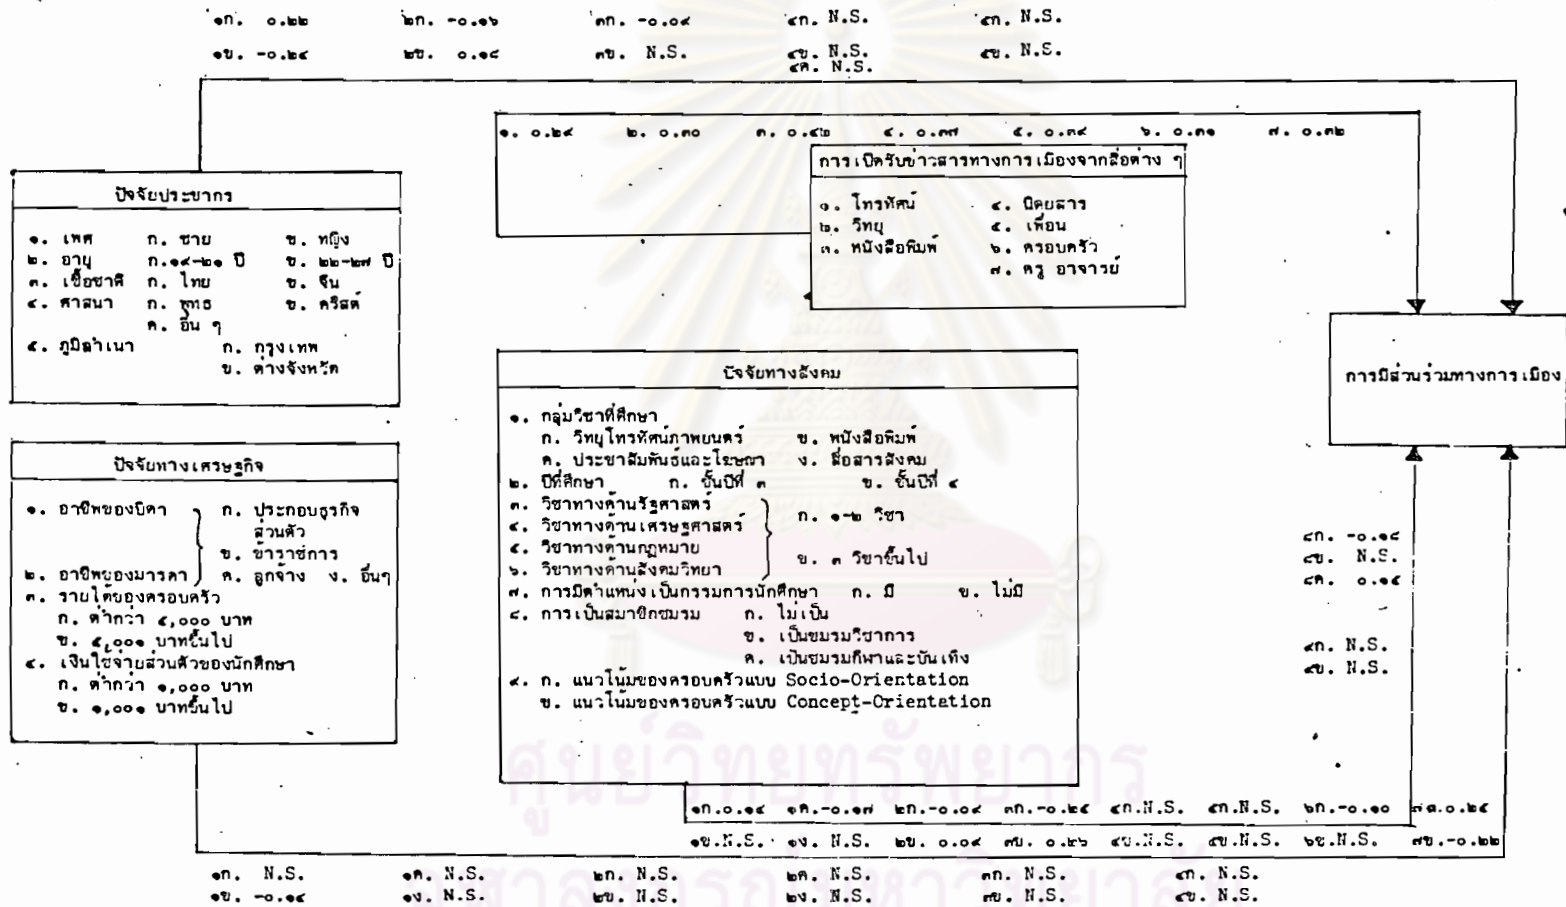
๑ก. ๐.๒๒ ๒ก. -๐.๑๖ ๓ก. -๐.๐๙ ๔ก. N.S. ๕ก. N.S.
๑ข. -๐.๒๔ ๒ข. ๐.๑๔ ๓ข. N.S. ๔ข. N.S. ๕ข. N.S.
๔ค. N.S.

๑. ๐.๒๔ ๒. ๐.๓๐ ๓. ๐.๔๒ ๔. ๐.๓๗ ๕. ๐.๓๙ ๖. ๐.๓๑ ๗. ๐.๓๒

การเปิดรับข่าวสารทางการเมืองจากสื่อต่าง ๆ
๑. โทรทัศน์ ๔. นิตยสาร
๒. วิทยุ ๕. เพื่อน
๓. หนังสือพิมพ์ ๖. ครอบครัว
๗. ครู อาจารย์

ปัจจัยประชากร
๑. เพศ ก. ชาย ข. หญิง
๒. อายุ ก.๑๙-๒๑ ปี ข. ๒๒-๒๗ ปี
๓. เชื้อชาติ ก. ไทย ข. จีน
๔. ศาสนา ก. พุทธ ข. คริสต์
ค. อื่น ๆ
๕. ภูมิลำเนา ก. กรุงเทพ
ข. ต่างจังหวัด

ปัจจัยทางเศรษฐกิจ
๑. อาชีพของบิดา ก. ประกอบธุรกิจส่วนตัว
ข. ข้าราชการ
๒. อาชีพของมารดา ค. ลูกจ้าง ง. อื่นๆ
๓. รายได้ของครอบครัว
ก. ต่ำกว่า ๕,๐๐๐ บาท
ข. ๕,๐๐๐ บาทขึ้นไป
๔. เงินใช้จ่ายส่วนตัวของนักศึกษา
ก. ต่ำกว่า ๑,๐๐๐ บาท
ข. ๑,๐๐๐ บาทขึ้นไป

ปัจจัยทางสังคม
๑. กลุ่มวิชาที่ศึกษา
ก. วิทยุโทรทัศน์ภาพยนตร์ ข. หนังสือพิมพ์
ค. ประชาสัมพันธ์และโฆษณา ง. สื่อสารสังคม
๒. ปีที่ศึกษา ก. ชั้นปีที่ ๓ ข. ชั้นปีที่ ๔
๓. วิชาทางด้านรัฐศาสตร์
๔. วิชาทางด้านเศรษฐศาสตร์ ก. ๑-๒ วิชา
๕. วิชาทางด้านกฎหมาย
๖. วิชาทางด้านสังคมวิทยา ข. ๓ วิชาขึ้นไป
๗. การมีตำแหน่งเป็นกรรมการนักศึกษา ก. มี ข. ไม่มี
๘. การเป็นสมาชิกชมรม ก. ไม่เป็น
ข. เป็นชมรมวิชาการ
ค. เป็นชมรมกีฬาและบันเทิง
๙. ก. แนวโน้มของครอบครัวแบบ Socio-Orientation
ข. แนวโน้มของครอบครัวแบบ Concept-Orientation

การมีส่วนร่วมทางการเมือง

๘ก. -๐.๑๘
๘ข. N.S.
๘ค. ๐.๑๕

๙ก. N.S.
๙ข. N.S.

๑ก.๐.๑๔ ๑ค.-๐.๑๗ ๒ก.-๐.๐๙ ๓ก.-๐.๒๔ ๔ก.N.S. ๕ก.N.S. ๖ก.-๐.๑๐ ๗ก.๐.๒๔
๑ข.N.S. ๑ง. N.S. ๒ข. ๐.๐๙ ๓ข. ๐.๒๖ ๔ข.N.S. ๕ข.N.S. ๖ข.N.S. ๗ข.-๐.๒๒

๑ก. N.S. ๑ค. N.S. ๒ก. N.S. ๒ค. N.S. ๓ก. N.S. ๔ก. N.S.
๑ข. -๐.๑๔ ๑ง. N.S. ๒ข. N.S. ๒ง. N.S. ๓ข. N.S. ๔ข. N.S.